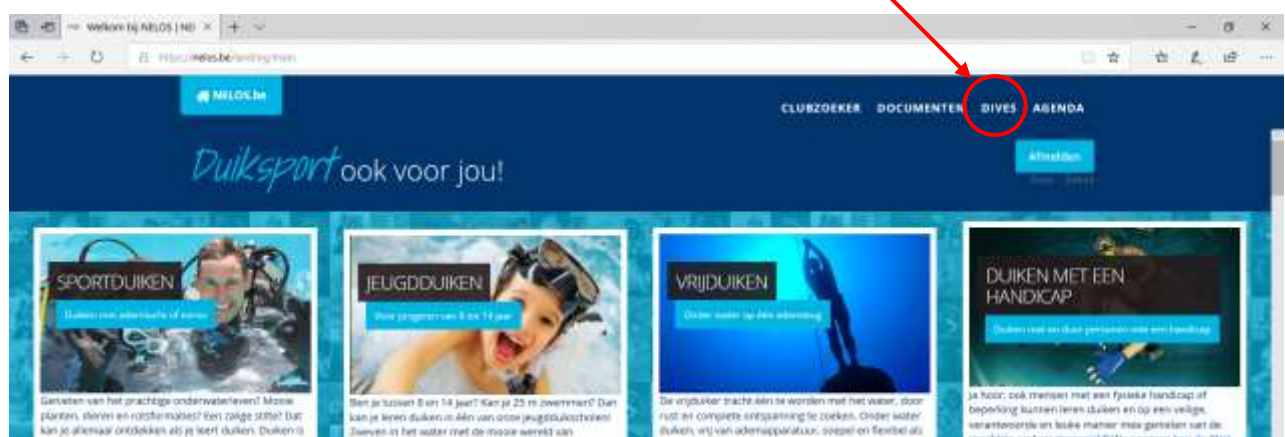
Welkom bij NELOS | NE ×

https://nelos.be/landing/main

NELOS.be

CLUBZOEKER DOCUMENTEN DIVES AGENDA

Duiksport ook voor jou!

Afmelden

SPORTDUIKEN

Duiken met ademlucht of nitrox

Genieten van het prachtige onderwaterleven? Mooie planten, dieren en rotsformaties? Een zalige stilte? Dat kan je allemaal ontdekken als je leert duiken. Duiken is

JEUGDDUIKEN

Voor jongeren van 8 tot 14 jaar

Ben je tussen 8 en 14 jaar? Kan je 25 m zwemmen? Dan kan je leren duiken in één van onze jeugdduikscholen! Zweven in het water met de mooie wereld van

VRIJDUIKEN

Onder water op één ademteug

De vrijduiker tracht één te worden met het water, door rust en complete ontspanning te zoeken. Onder water duiken, vrij van ademapparatuur, soepel en flexibel als

DUIKEN MET EEN HANDICAP

Duiken met en door personen met een handicap

Ja hoor: ook mensen met een fysieke handicap of beperking kunnen leren duiken en op een veilige, verantwoorde en leuke manier mee genieten van de